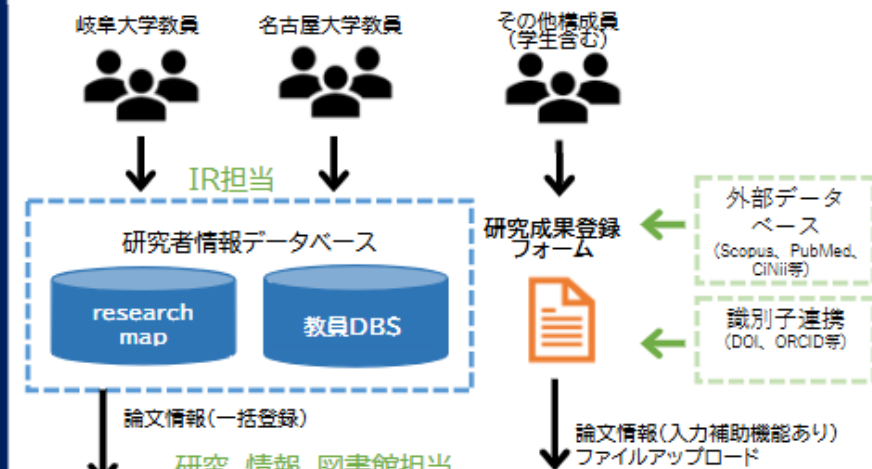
岐阜大学教員

名古屋大学教員

その他構成員
(学生含む)

IR担当

研究者情報データベース

research map

教員DBS

研究成果登録フォーム

外部データベース
(Scopus、PubMed、CiNii等)

識別子連携
(DOI、ORCID等)

論文情報(一括登録)

論文情報(入力補助機能あり)
ファイルアップロード

研究 情報 図書館担当